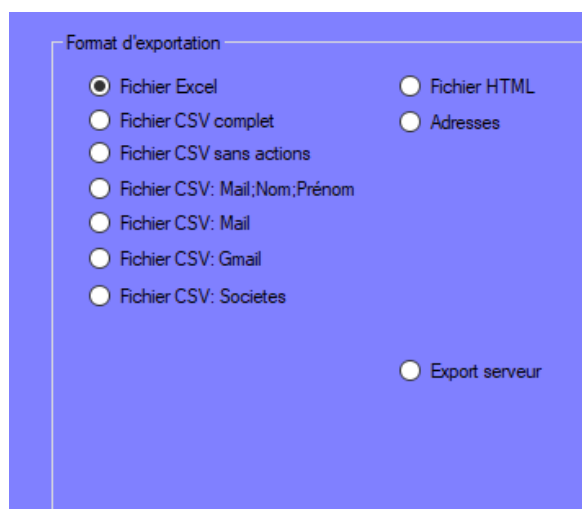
Format d'exportation

Fichier Excel
Fichier CSV complet
Fichier CSV sans actions
Fichier CSV: Mail;Nom;Prénom
Fichier CSV: Mail
Fichier CSV: Gmail
Fichier CSV: Societes

Fichier HTML
Adresses

Export serveur